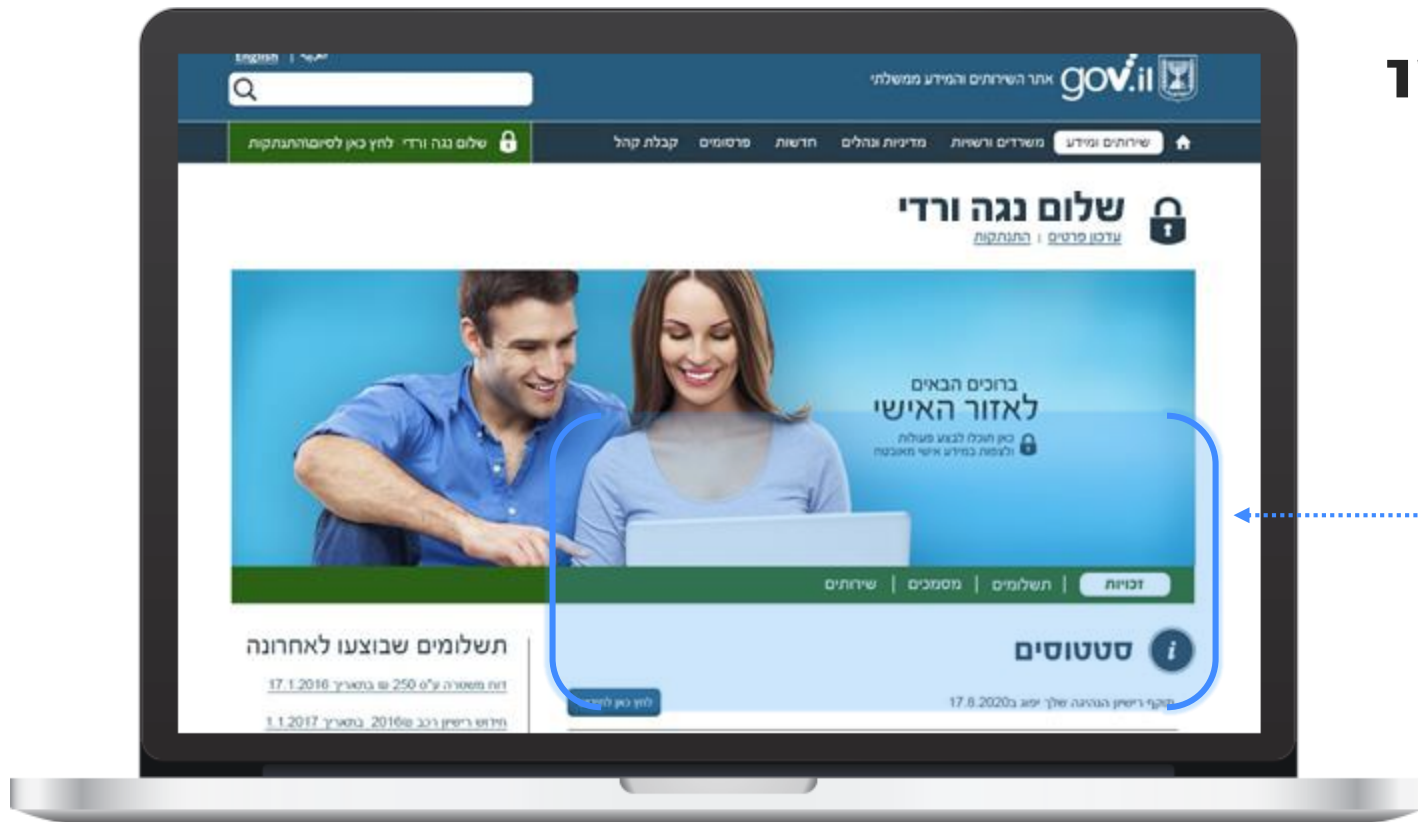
English | עברית

gov.il אתר השירותים והמידע הממשלתי

שירותים ומידע | משרדים ורשויות | מדיניות ונהלים | חדשות | פרסומים | קבלת קהל

שלום נגה ורדי לחץ כאן לסיום התנתקות

שלום נגה ורדי
עדכון פרטים | התנתקות

ברוכים הבאים
לאזור האישי
כאן תוכלו לבצע פעולות ולצפות במידע אישי מאובטח

זכויות | תשלומים | מסמכים | שירותים

סטטוסים
תוקף רישיון הנהיגה שלך יפוג ב17.8.2020
לחץ כאן לחידוש

תשלומים שבוצעו לאחרונה
דוח משטרה ע"ס 250 ש בתאריך 17.1.2016
חידוש רישיון רכב ש2016 בתאריך 1.1.2017